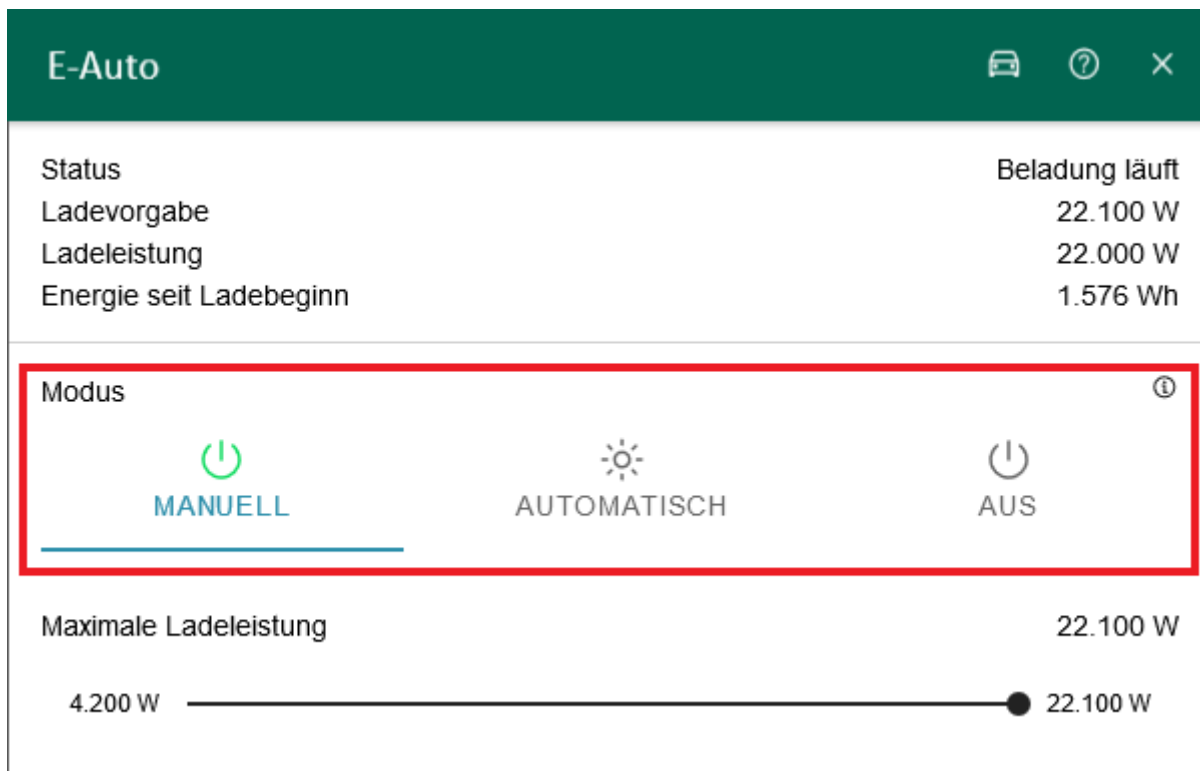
E-Auto

| | |
|---|---|
| Status | Beladung läuft |
| Ladevorgabe | 22.100 W |
| Ladeleistung | 22.000 W |
| Energie seit Ladebeginn | 1.576 Wh |

Modus

MANUELL AUTOMATISCH AUS

Maximale Ladeleistung 22.100 W

4.200 W 22.100 W